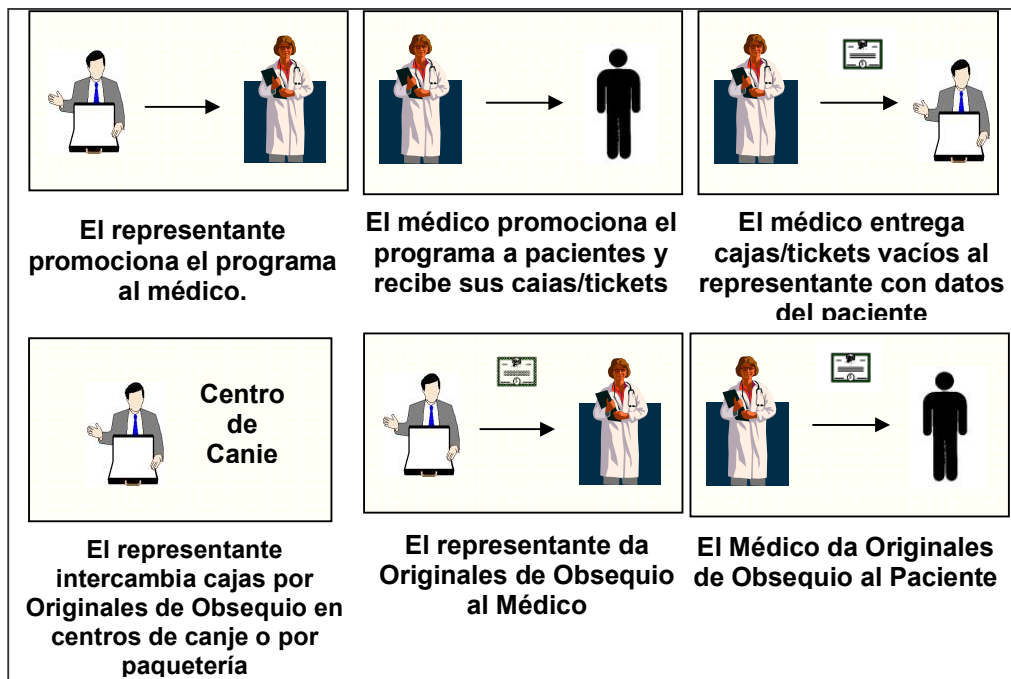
El representante promociona el programa al médico.

El médico promociona el programa a pacientes y recibe sus cajas/tickets

El médico entrega cajas/tickets vacíos al representante con datos del paciente

Centro de Canje

El representante intercambia cajas por Originales de Obsequio en centros de canje o por paquetería

El representante da Originales de Obsequio al Médico

El Médico da Originales de Obsequio al Paciente